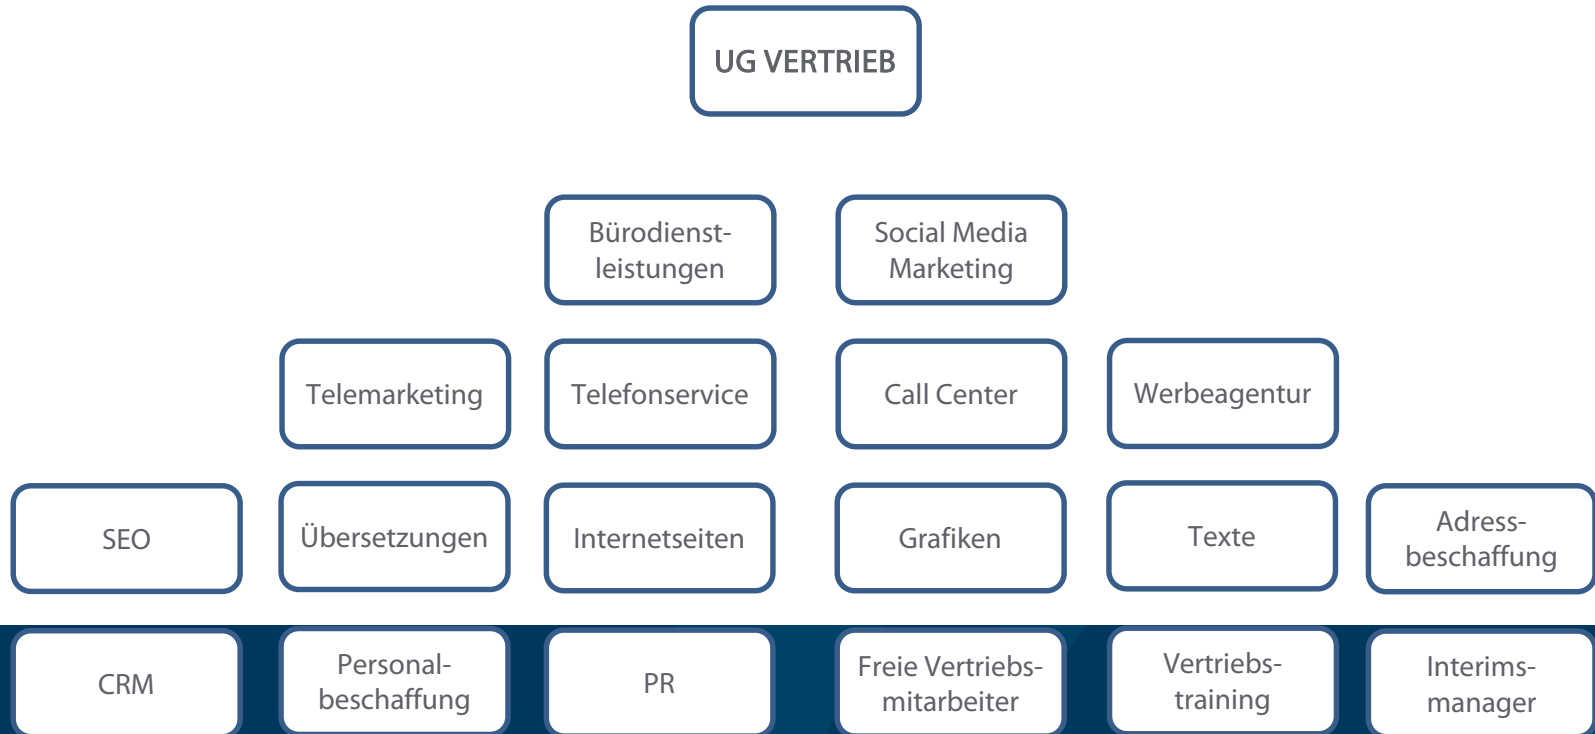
UG VERTRIEB

Bürodienstleistungen

Social Media Marketing

Telemarketing

Telefonservice

Call Center

Werbeagentur

SEO

Übersetzungen

Internetseiten

Grafiken

Texte

Adressbeschaffung

CRM

Personalbeschaffung

PR

Freie Vertriebsmitarbeiter

Vertriebstraining

Interimsmanager